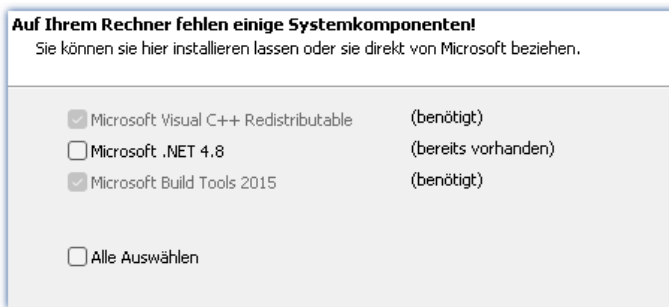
Auf Ihrem Rechner fehlen einige Systemkomponenten!
Sie können sie hier installieren lassen oder sie direkt von Microsoft beziehen.

Microsoft Visual C++ Redistributable (benötigt)
Microsoft .NET 4.8 (bereits vorhanden)
Microsoft Build Tools 2015 (benötigt)

Alle Auswählen